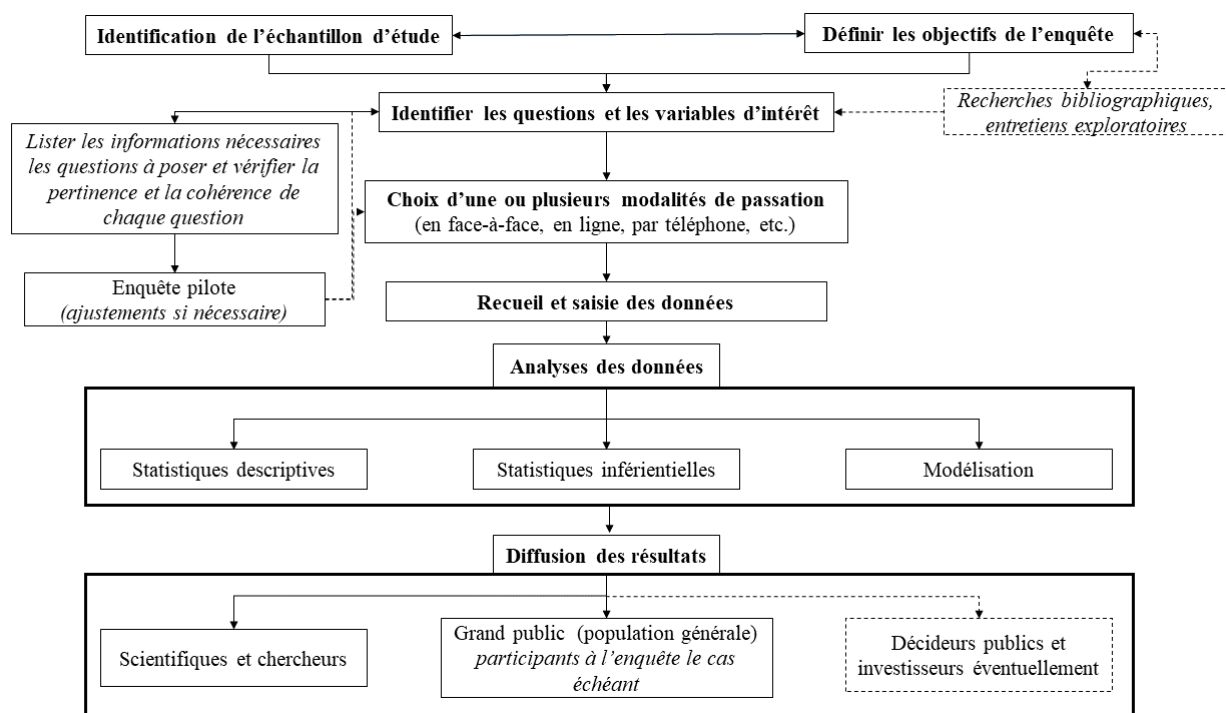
Identification de l'échantillon d'étude

Définir les objectifs de l'enquête

Identifier les questions et les variables d'intérêt

Recherches bibliographiques, entretiens exploratoires

Lister les informations nécessaires les questions à poser et vérifier la pertinence et la cohérence de chaque question

Choix d'une ou plusieurs modalités de passation (en face-à-face, en ligne, par téléphone, etc.)

Enquête pilote (ajustements si nécessaire)

Recueil et saisie des données

Analyses des données

Statistiques descriptives

Statistiques inférientielles

Modélisation

Diffusion des résultats

Scientifiques et chercheurs

Grand public (population générale) participants à l'enquête le cas échéant

Décideurs publics et investisseurs éventuellement